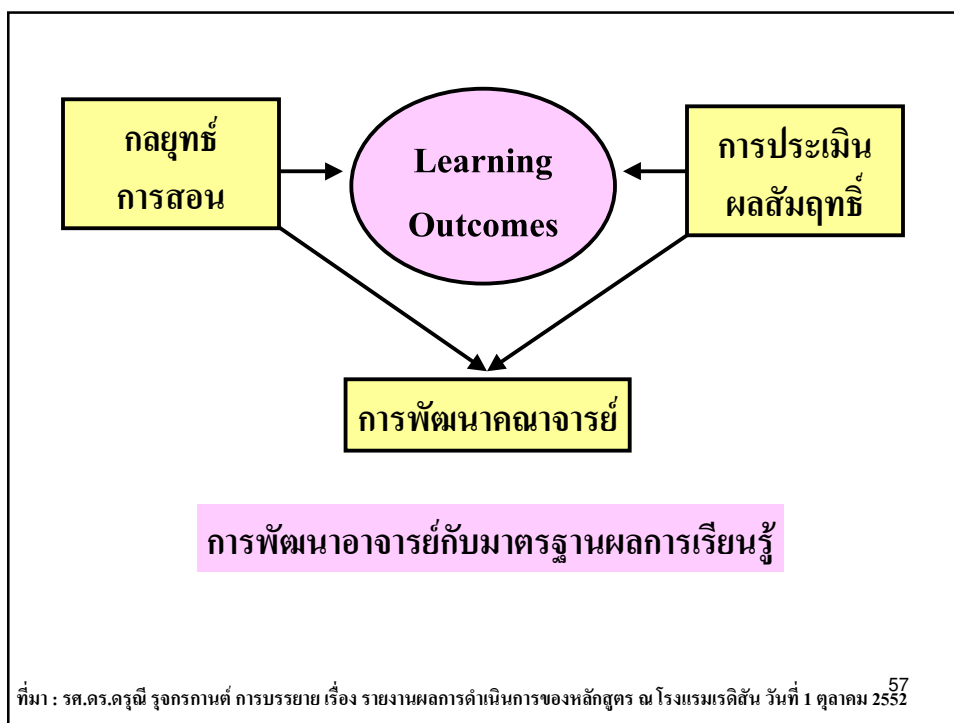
กลยุทธ์
การสอน

Learning
Outcomes

การประเมิน
ผลสัมฤทธิ์

การพัฒนาคณาจารย์

การพัฒนาอาจารย์กับมาตรฐานผลการเรียนรู้

ที่มา : รศ.ดร.ดรุณี รุจกรกานต์ การบรรยาย เรื่อง รายงานผลการดำเนินการของหลักสูตร ณ โรงแรมเรดิสัน วันที่ 1 ตุลาคม 2552

57